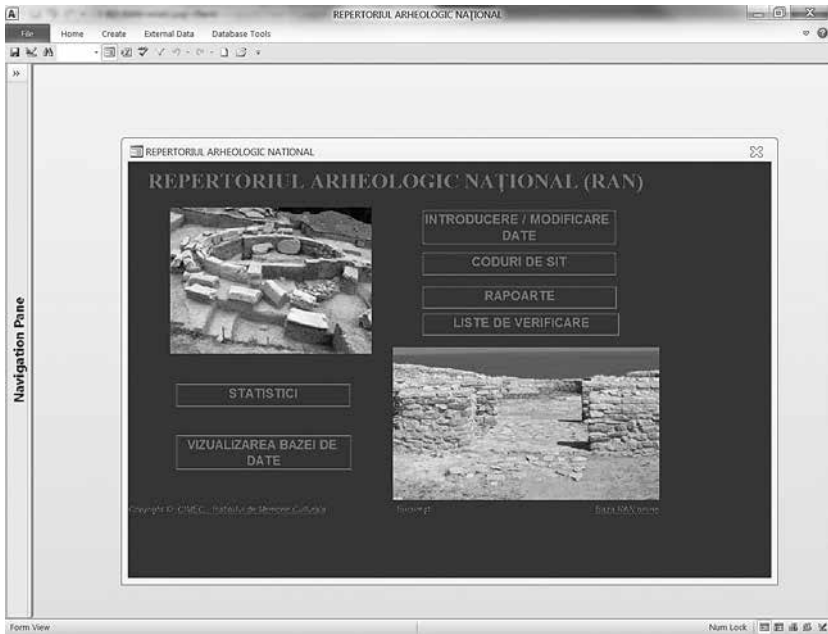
REPERTORIUL ARHEOLOGIC NAȚIONAL

File Home Create External Data Database Tools

Navigation Pane

REPERTORIUL ARHEOLOGIC NATIONAL

REPERTORIUL ARHEOLOGIC NAȚIONAL (RAN)

INTRODUCERE / MODIFICARE DATE

CODURI DE SIT

RAPOARTE

LISTE DE VERIFICARE

STATISTICI

VIZUALIZAREA BAZEI DE DATE

Copyright © CIMEC - Institutul de Memorie Culturală

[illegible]

Baza RAN online

Form View

Num Lock